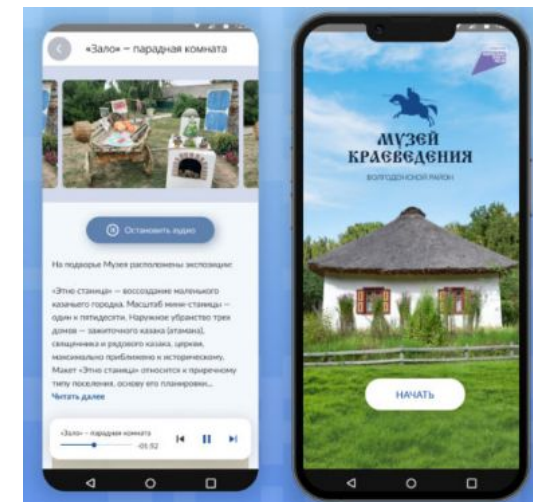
«Зало» — парадная комната

Остановить аудио

На подворье Музея расположены экспозиции:

«Этно станица» — воссоздание маленького казачьего городка. Масштаб мини-станицы — один к пятидесяти. Наружное убранство трех домов — зажиточного казака (атамана), священника и рядового казака, церкви, максимально приближено к историческому. Макет «Этно станица» относится к приречному типу поселения, основу его планировки...

Читать далее

«Зало» — парадная комната
-05:52

МУЗЕЙ КРАЕВЕДЕНИЯ
ВОЛГОДОНСКОЙ РАЙОН

НАЧАТЬ